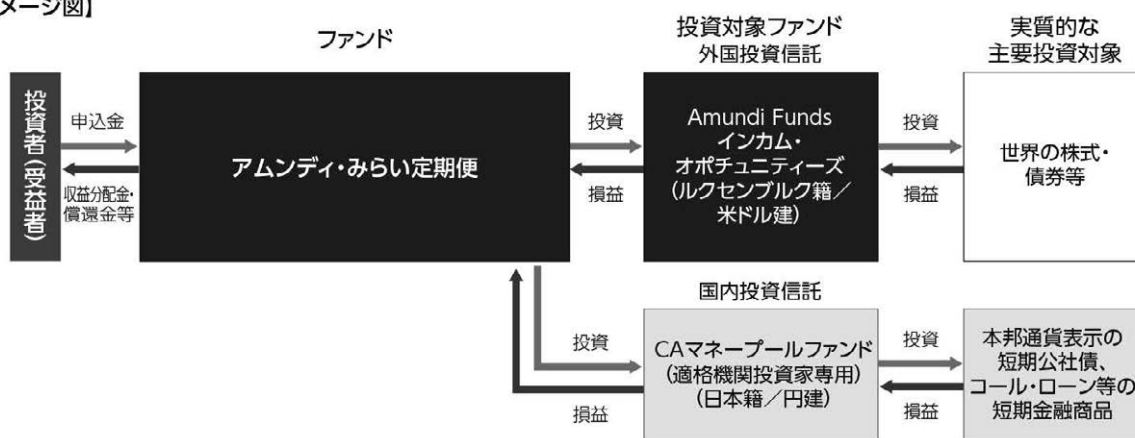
メージ図】

ファンド

投資対象ファンド
外国投資信託

実質的な
主要投資対象

投資者（受益者）

申込金

収益分配金・
償還金等

アムンディ・みらい定期便

投資

損益

Amundi Funds
インカム・
オポチュニティーズ
（ルクセンブルク籍／
米ドル建）

投資

損益

世界の株式・
債券等

国内投資信託

投資

損益

CAマネープールファンド
（適格機関投資家専用）
（日本籍／円建）

投資

損益

本邦通貨表示の
短期公社債、
コール・ローン等の
短期金融商品